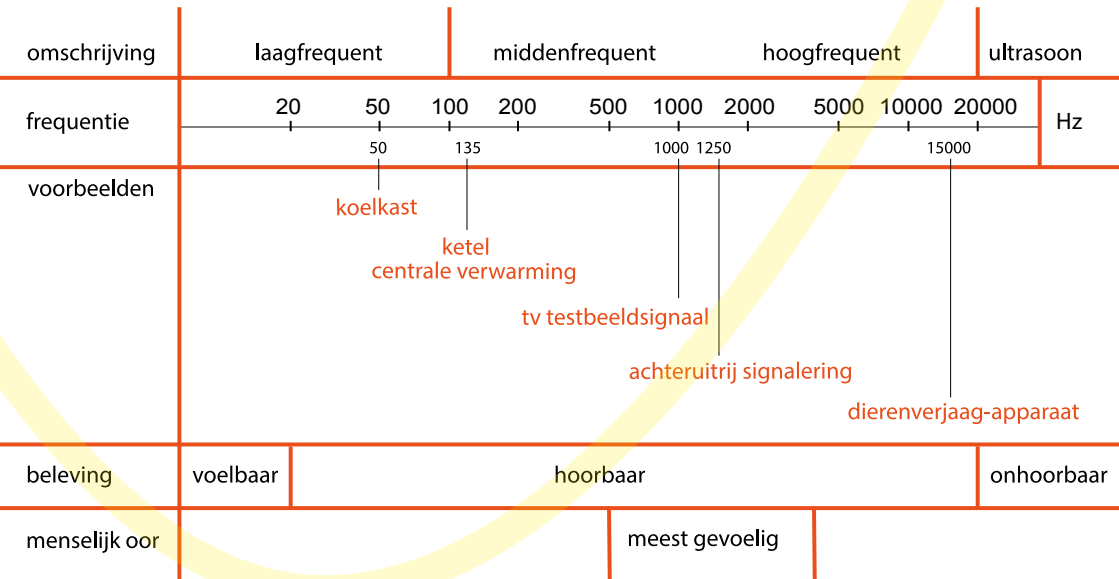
| omschrijving | laagfrequent | middenfrequent | hoogfrequent | ultrasoon |
|---|---|---|---|---|

frequentie: 20 50 100 200 500 1000 2000 5000 10000 20000 Hz

50 135 1000 1250 15000

voorbeelden

koelkast

ketel
centrale verwarming

tv testbeeldsignaal

achteruitrij signalering

dierenverjaag-apparaat

| beleving | voelbaar | hoorbaar | onhoorbaar |
|---|---|---|---|

menselijk oor: meest gevoelig